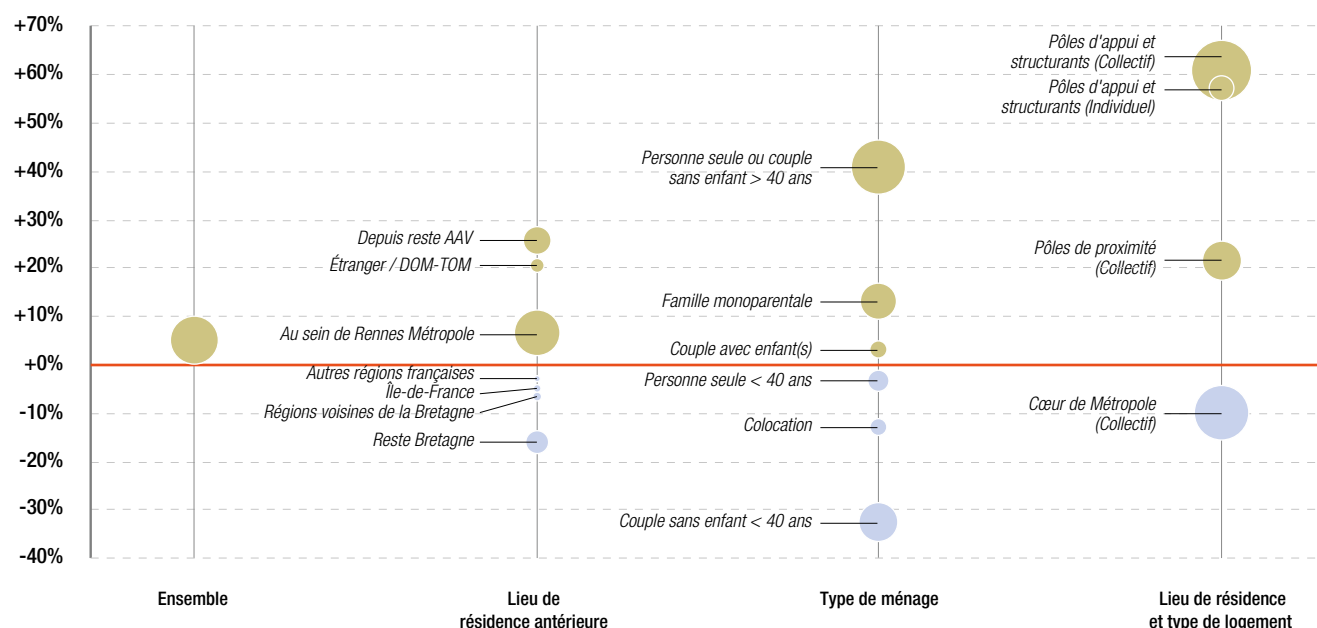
+70%
+60%
+50%
+40%
+30%
+20%
+10%
+0%
-10%
-20%
-30%
-40%

Depuis reste AAV
Étranger / DOM-TOM
Au sein de Rennes Métropole
Autres régions françaises
Île-de-France
Régions voisines de la Bretagne
Reste Bretagne

Personne seule ou couple sans enfant > 40 ans
Famille monoparentale
Couple avec enfant(s)
Personne seule < 40 ans
Colocation
Couple sans enfant < 40 ans

Pôles d'appui et structurants (Collectif)
Pôles d'appui et structurants (Individuel)
Pôles de proximité (Collectif)
Cœur de Métropole (Collectif)

Ensemble
Lieu de résidence antérieure
Type de ménage
Lieu de résidence et type de logement